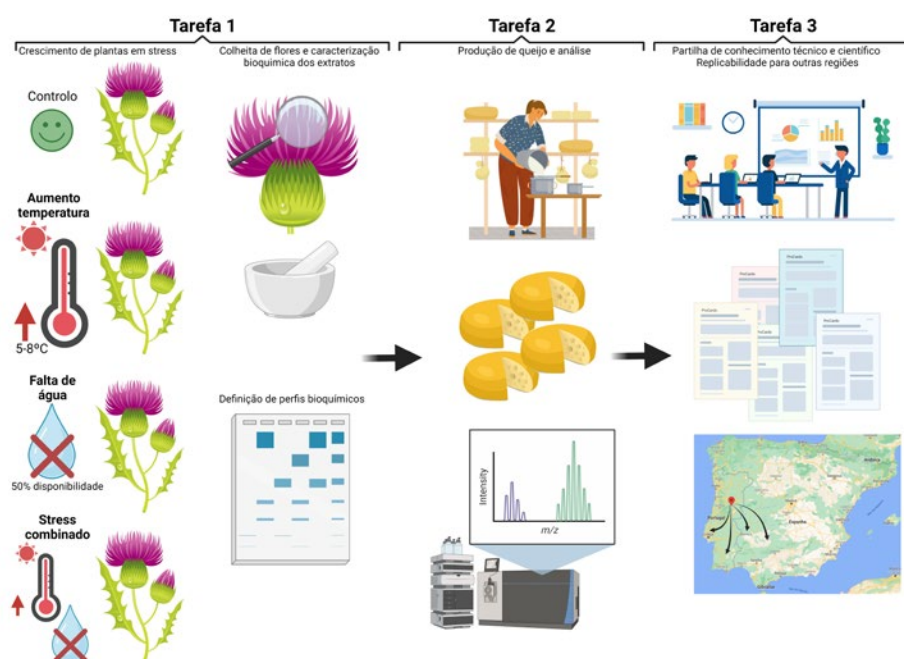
Tarefa 1

Crescimento de plantas em stress

Colheita de flores e caracterização bioquímica dos extratos

Tarefa 2

Produção de queijo e análise

Tarefa 3

Partilha de conhecimento técnico e científico
Replicabilidade para outras regiões

Controlo

Aumento temperatura

5-8ºC

Falta de água

50% disponibilidade

Stress combinado

Definição de perfis bioquímicos

Intensity

m/z

ProCardo

ProCardo

ProCardo

Portugal

España

Andorra